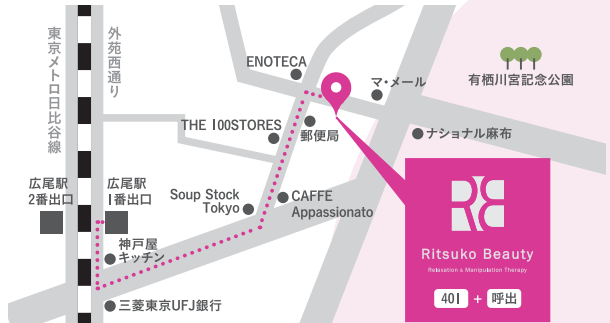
東京メトロ日比谷線

外苑西通り

ENOTECA

マ・メール

有栖川宮記念公園

THE 100STORES

郵便局

ナショナル麻布

広尾駅 2番出口

広尾駅 1番出口

Soup Stock Tokyo

CAFFE Appassionato

神戸屋 キッチン

三菱東京UFJ銀行

Ritsuko Beauty

Relaxation & Manipulation Therapy

401 + 呼出